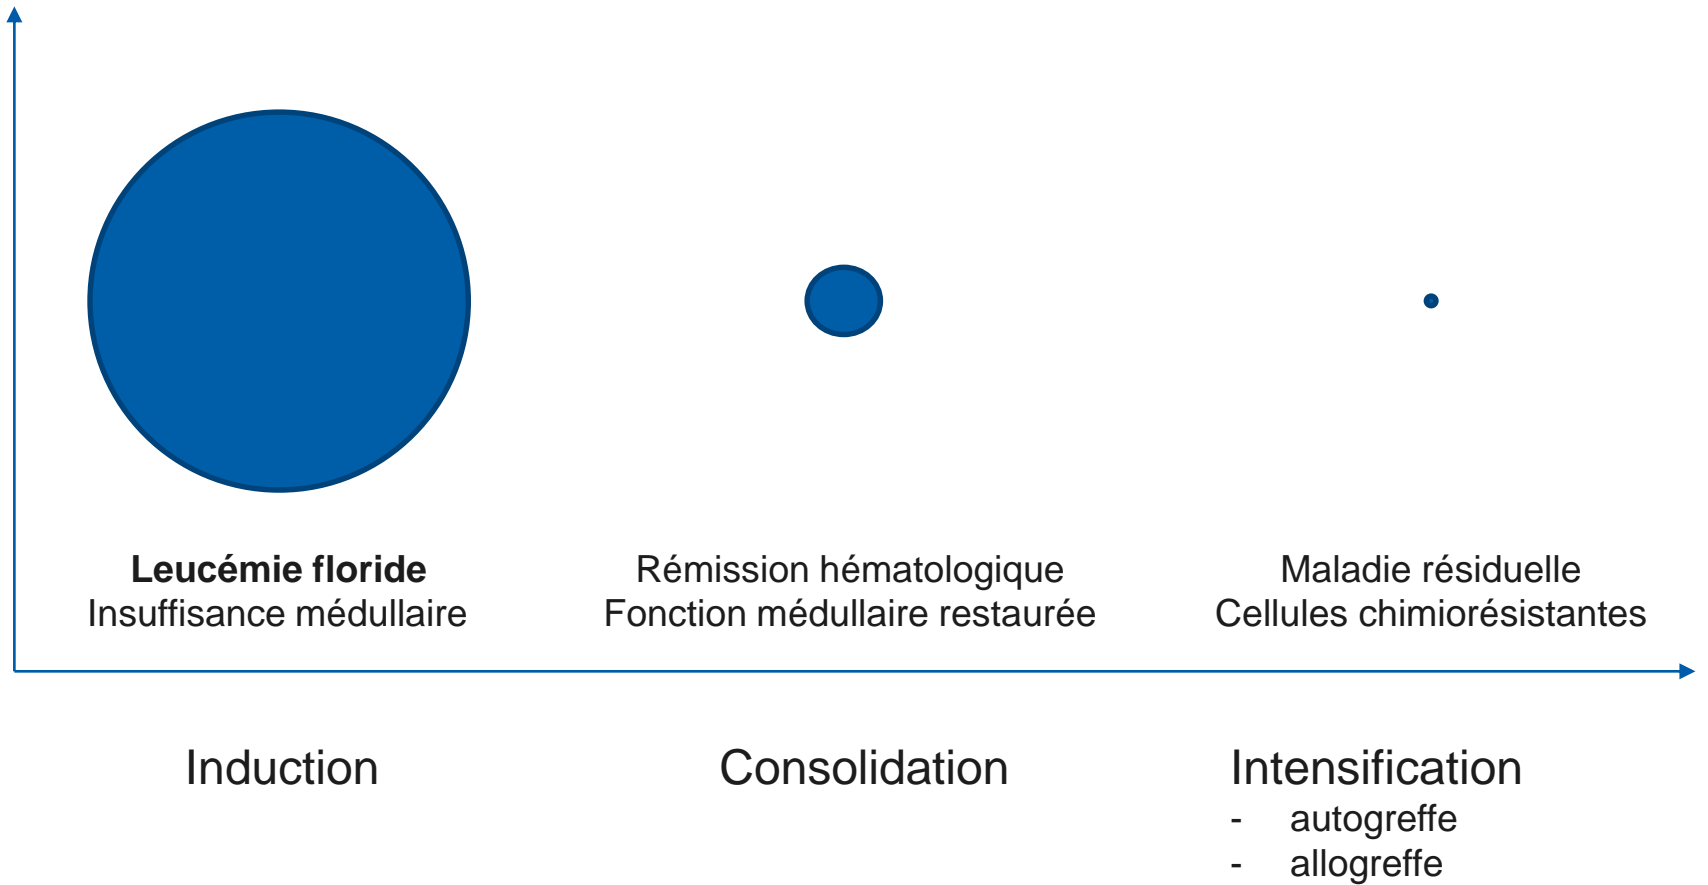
**Leucémie floride**
Insuffisance médullaire

Rémission hématologique
Fonction médullaire restaurée

Maladie résiduelle
Cellules chimiorésistantes

Induction

Consolidation

Intensification
- autogreffe
- allogreffe